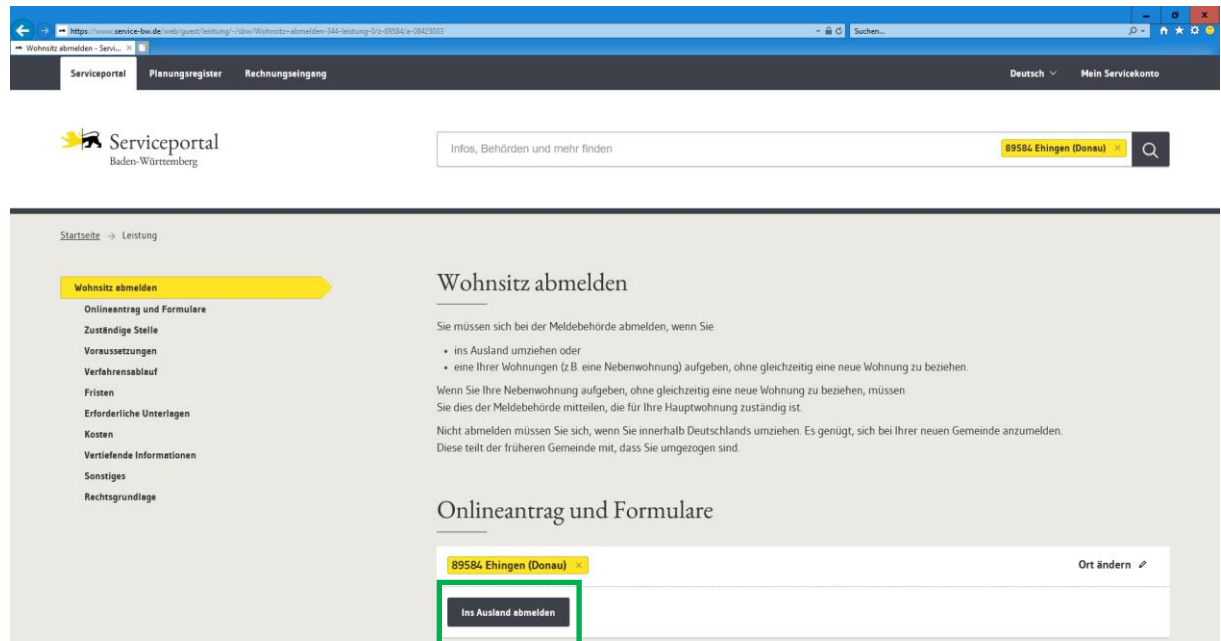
https://www.service-bw.de/web/guest/leistung/-/sbw/Wohnsitz+abmelden-344-leistung-0/z-89584/a-08425033

Suchen...

Wohnsitz abmelden - Servi... ×

Serviceportal Planungsregister Rechnungseingang

Deutsch Mein Servicekonto

Serviceportal Baden-Württemberg

Infos, Behörden und mehr finden

89584 Ehingen (Donau) ×

Startseite → Leistung

Wohnsitz abmelden
Onlineantrag und Formulare
Zuständige Stelle
Voraussetzungen
Verfahrensablauf
Fristen
Erforderliche Unterlagen
Kosten
Vertiefende Informationen
Sonstiges
Rechtsgrundlage

Wohnsitz abmelden

Sie müssen sich bei der Meldebehörde abmelden, wenn Sie

- ins Ausland umziehen oder
- eine Ihrer Wohnungen (z.B. eine Nebenwohnung) aufgeben, ohne gleichzeitig eine neue Wohnung zu beziehen.

Wenn Sie Ihre Nebenwohnung aufgeben, ohne gleichzeitig eine neue Wohnung zu beziehen, müssen Sie dies der Meldebehörde mitteilen, die für Ihre Hauptwohnung zuständig ist.

Nicht abmelden müssen Sie sich, wenn Sie innerhalb Deutschlands umziehen. Es genügt, sich bei Ihrer neuen Gemeinde anzumelden. Diese teilt der früheren Gemeinde mit, dass Sie umgezogen sind.

Onlineantrag und Formulare

89584 Ehingen (Donau) ×

Ort ändern

Ins Ausland abmelden